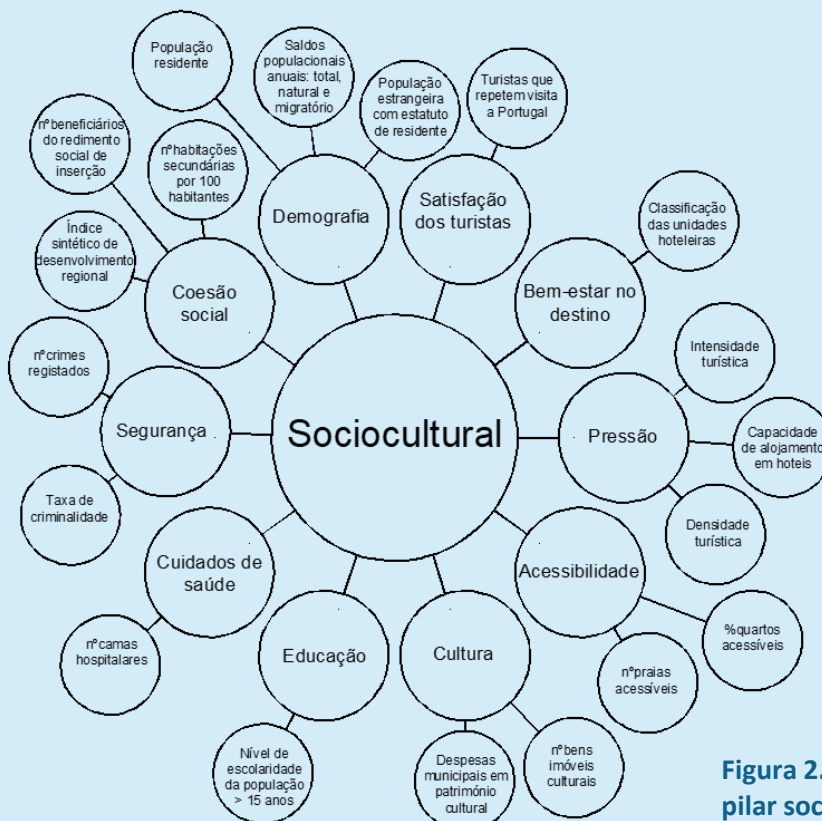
Sociocultural

Demografia

População residente

Saldos populacionais anuais: total, natural e migratório

População estrangeira com estatuto de residente

Satisfação dos turistas

Turistas que repetem visita a Portugal

Bem-estar no destino

Classificação das unidades hoteleiras

Pressão

Intensidade turística

Capacidade de alojamento em hoteis

Densidade turística

Acessibilidade

%quartos acessíveis

nºpraias acessíveis

Cultura

nºbens imóveis culturais

Despesas municipais em património cultural

Educação

Nível de escolaridade da população > 15 anos

Cuidados de saúde

nºcamas hospitalares

Segurança

nºcrimes registados

Taxa de criminalidade

Coesão social

nºbeneficiários do redimento social de inserção

nºhabitações secundárias por 100 habitantes

Índice sintético de desenvolvimento regional

Figura 2.
pilar soc